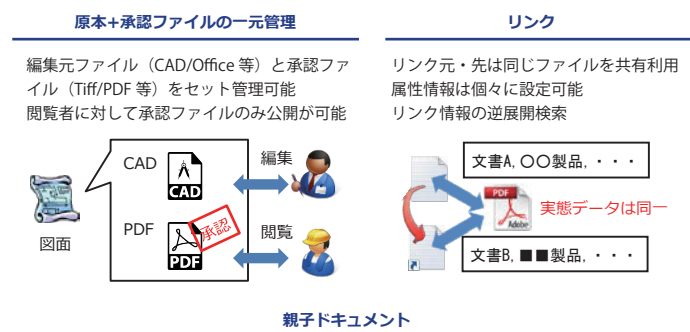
原本+承認ファイルの一元管理

編集元ファイル（CAD/Office 等）と承認ファイル（Tiff/PDF 等）をセット管理可能
閲覧者に対して承認ファイルのみ公開が可能

CAD
CAD
編集
図面
PDF
承認
PDF
閲覧

リンク

リンク元・先は同じファイルを共有利用
属性情報は個々に設定可能
リンク情報の逆展開検索

文書A, ○○製品, ・・・
PDF
Adobe
実態データは同一
文書B, ■■製品, ・・・

親子ドキュメント